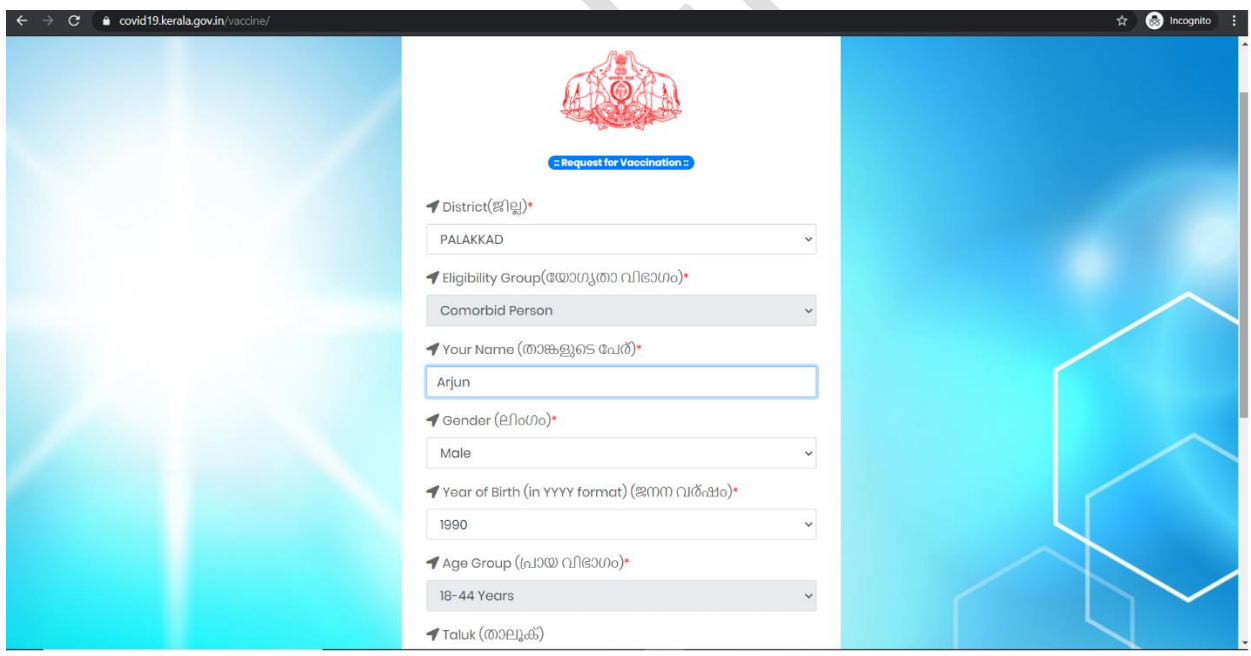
covid19.kerala.gov.in/vaccine/

Incognito

:: Request for Vaccination ::

District(ജില്ല)*

PALAKKAD

Eligibility Group(യോഗ്യതാ വിഭാഗം)*

Comorbid Person

Your Name (താങ്കളുടെ പേര്)*

Arjun

Gender (ലിംഗം)*

Male

Year of Birth (in YYYY format) (ജനന വർഷം)*

1990

Age Group (പ്രായ വിഭാഗം)*

18-44 Years

Taluk (താലൂക്ക്)